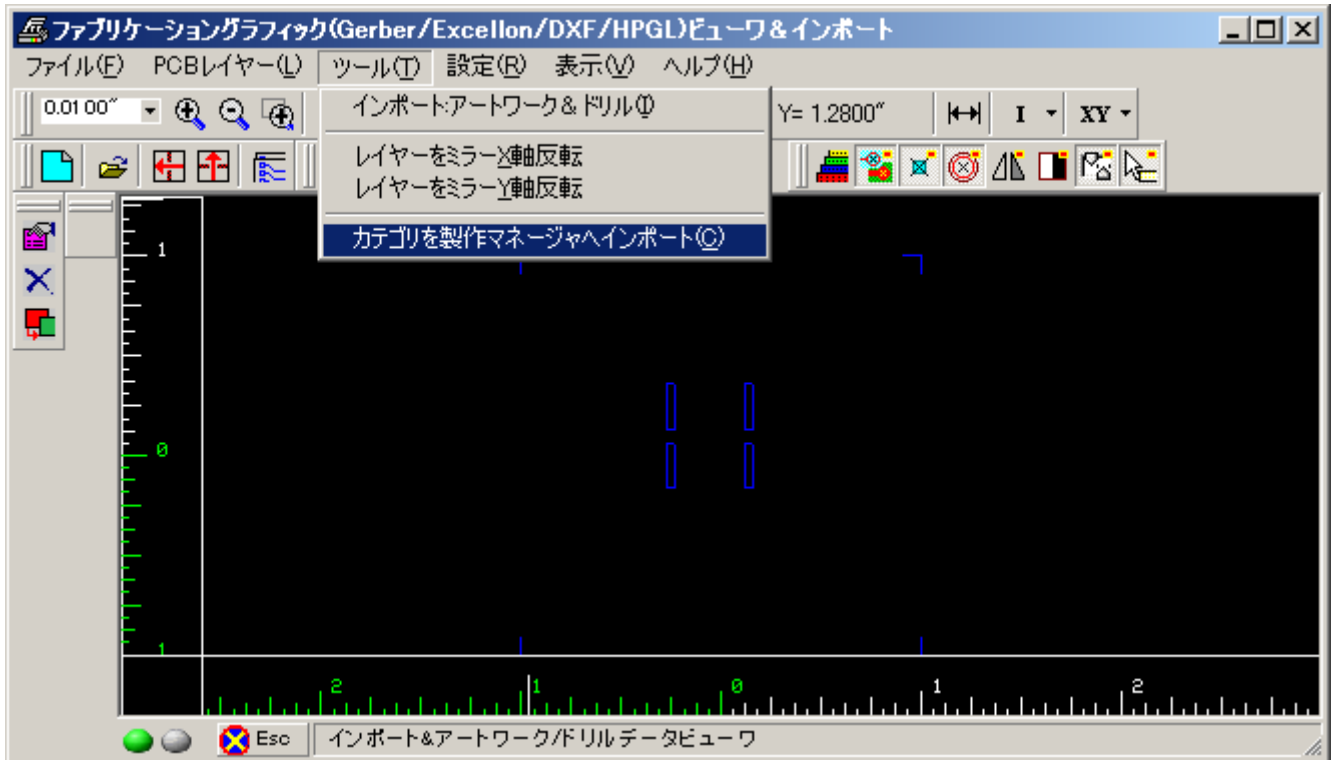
ファブリケーショングラフィック(Gerber/Excellon/DXF/HPGL)ビューワ＆インポート

ファイル(F) PCBレイヤー(L) ツール(T) 設定(R) 表示(V) ヘルプ(H)

0.0100″

インポート:アートワーク＆ドリル(I)

レイヤーをミラーX軸反転
レイヤーをミラーY軸反転

カテゴリを製作マネージャへインポート(C)

Y= 1.2800″

I

XY

1

0

1

2

1

0

1

2

Esc

インポート&アートワーク/ドリルデータビューワ